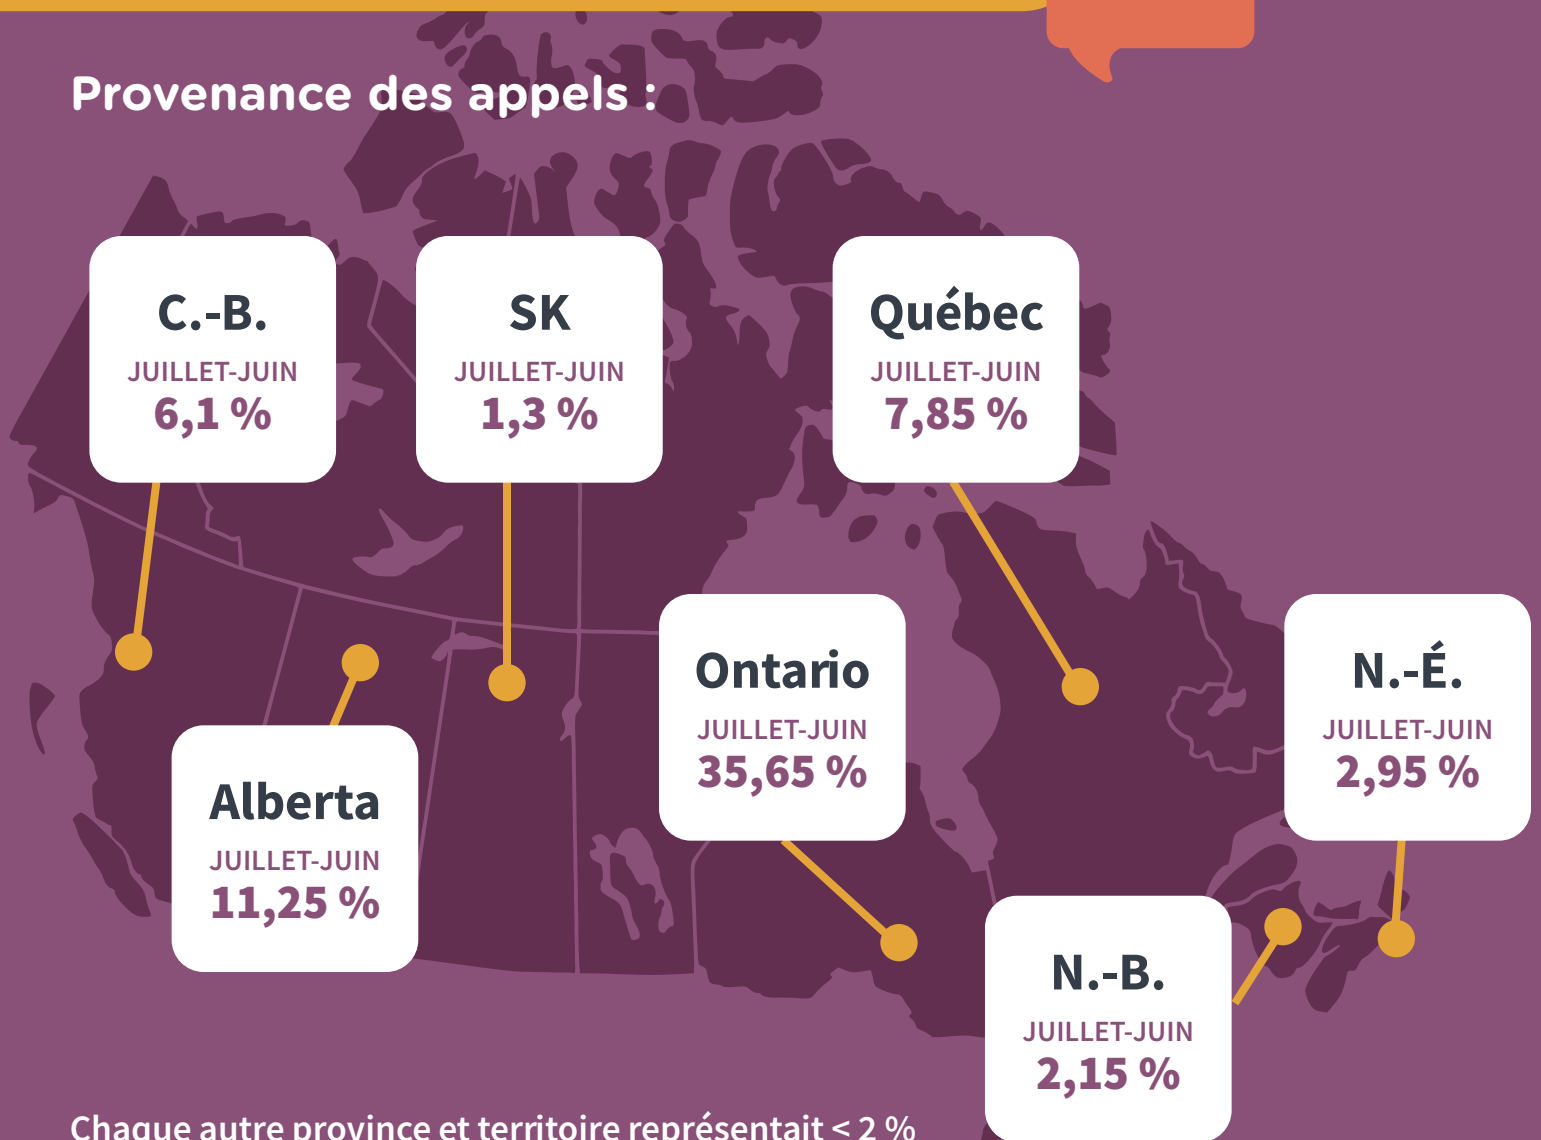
Provenance des appels :

C.-B.
JUILLET-JUIN
6,1 %

SK
JUILLET-JUIN
1,3 %

Québec
JUILLET-JUIN
7,85 %

Alberta
JUILLET-JUIN
11,25 %

Ontario
JUILLET-JUIN
35,65 %

N.-É.
JUILLET-JUIN
2,95 %

N.-B.
JUILLET-JUIN
2,15 %

Chaque autre province et territoire représentait < 2 %